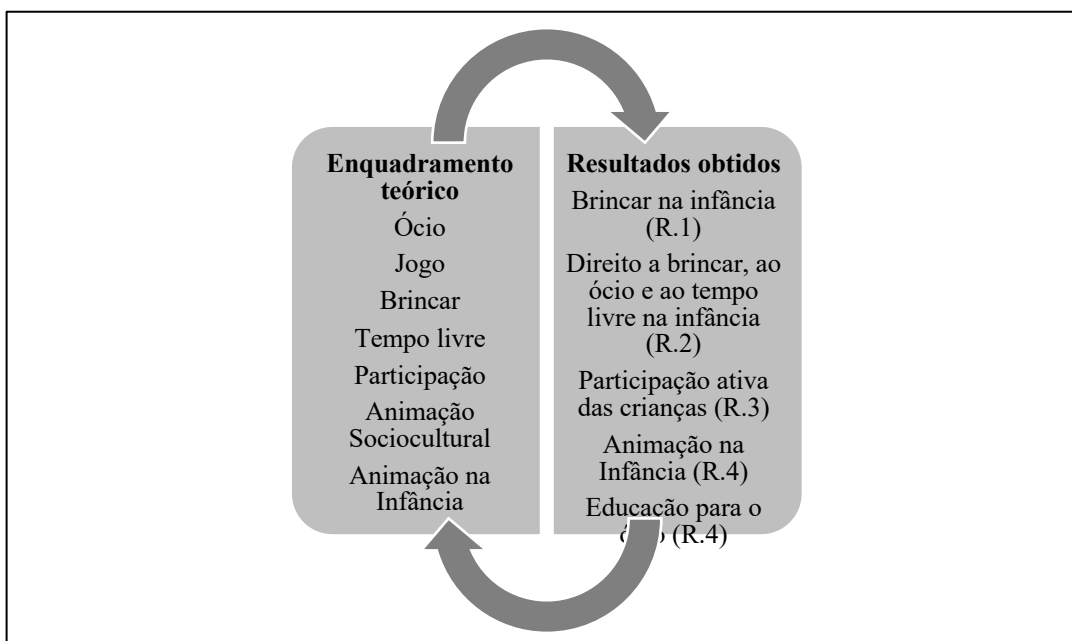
Enquadramento teórico
Ócio
Jogo
Brincar
Tempo livre
Participação
Animação Sociocultural
Animação na Infância

Resultados obtidos
Brincar na infância (R.1)
Direito a brincar, ao ócio e ao tempo livre na infância (R.2)
Participação ativa das crianças (R.3)
Animação na Infância (R.4)
Educação para o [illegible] (R.4)